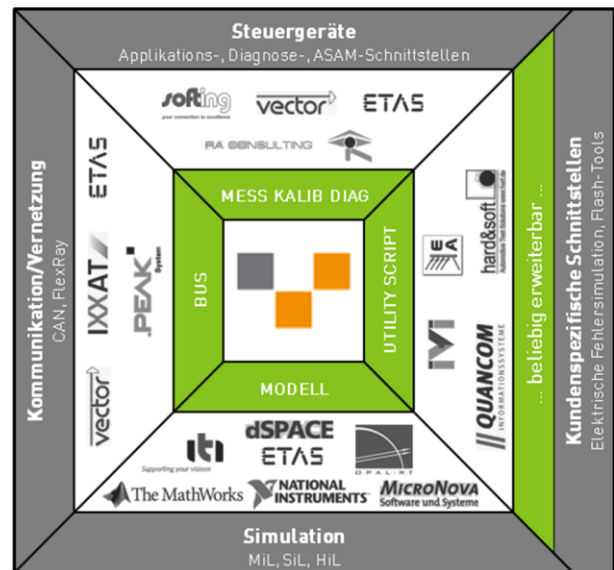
Steuergeräte
Applikations-, Diagnose-, ASAM-Schnittstellen

softing
your connection to excellence
vector
ETAS
RA CONSULTING

Kommunikation/Vernetzung
CAN, FlexRay

ETAS
IXXAT
PEAK System
vector

MESS KALIB DIAG
BUS
UTILITY SCRIPT
MODELL

... beliebig erweiterbar ...

hard&soft
EA
IVI
QUANCOM
INFORMATIONSSYSTEME

Kundenspezifische Schnittstellen
Elektrische Fehlersimulation, Flash-Tools

iti
Supporting your visions
dSPACE
ETAS
OPAL-RT
The MathWorks
NATIONAL INSTRUMENTS
MicroNova
Software und Systeme

Simulation
MiL, SiL, HiL